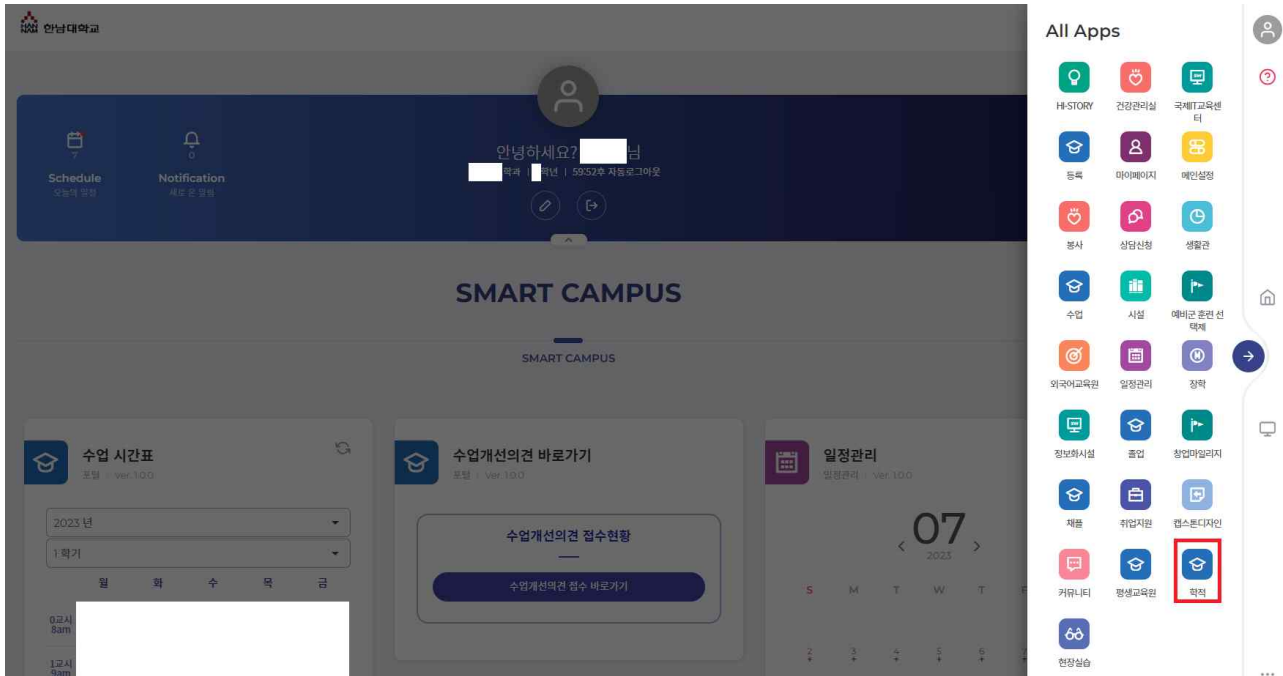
한남대학교

Schedule
7
오늘의 일정

Notification
0
새로 온 알림

안녕하세요? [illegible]님
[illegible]학과 | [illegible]학년 | 59:52후 자동로그아웃

SMART CAMPUS

SMART CAMPUS

수업 시간표
포털 · Ver 1.0.0

2023 년
1 학기

| 월 | 화 | 수 | 목 | 금 |
|---|---|---|---|---|

0교시 8am
1교시 9am

수업개선의견 바로가기
포털 · Ver 1.0.0

수업개선의견 접수현황
수업개선의견 접수 바로가기

일정관리
일정관리 · Ver 1.0.0

07
2023

S M T W T F

All Apps

HI-STORY
건강관리실
국제IT교육센터
등록
마이페이지
메인설정
봉사
상담신청
생활관
수업
시설
예비군 훈련 선택제
외국어교육원
일정관리
장학
정보화시설
졸업
창업마일리지
채플
취업지원
캡스톤디자인
커뮤니티
평생교육원
학적
현장실습